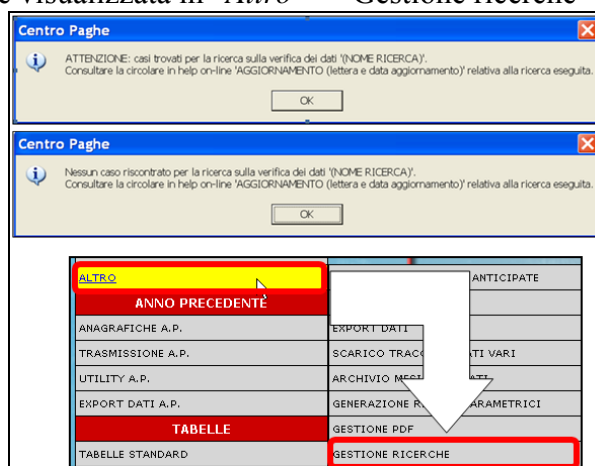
e visualizzata in "Altro" — Gestione ricerche

Centro Paghe

ATTENZIONE: casi trovati per la ricerca sulla verifica dei dati '(NOME RICERCA)'.
Consultare la circolare in help on-line 'AGGIORNAMENTO (lettera e data aggiornamento)' relativa alla ricerca eseguita.

OK

Centro Paghe

Nessun caso riscontrato per la ricerca sulla verifica dei dati '(NOME RICERCA)'.
Consultare la circolare in help on-line 'AGGIORNAMENTO (lettera e data aggiornamento)' relativa alla ricerca eseguita.

OK

| ALTRO | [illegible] ANTICIPATE |
|---|---|
| ANNO PRECEDENTE | |
| ANAGRAFICHE A.P. | EXPORT DATI |
| TRASMISSIONE A.P. | SCARICO TRAC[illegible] ATI VARI |
| UTILITY A.P. | ARCHIVIO ME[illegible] ATI |
| EXPORT DATI A.P. | GENERAZIONE R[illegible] ARAMETRICI |
| TABELLE | GESTIONE PDF |
| TABELLE STANDARD | GESTIONE RICERCHE |